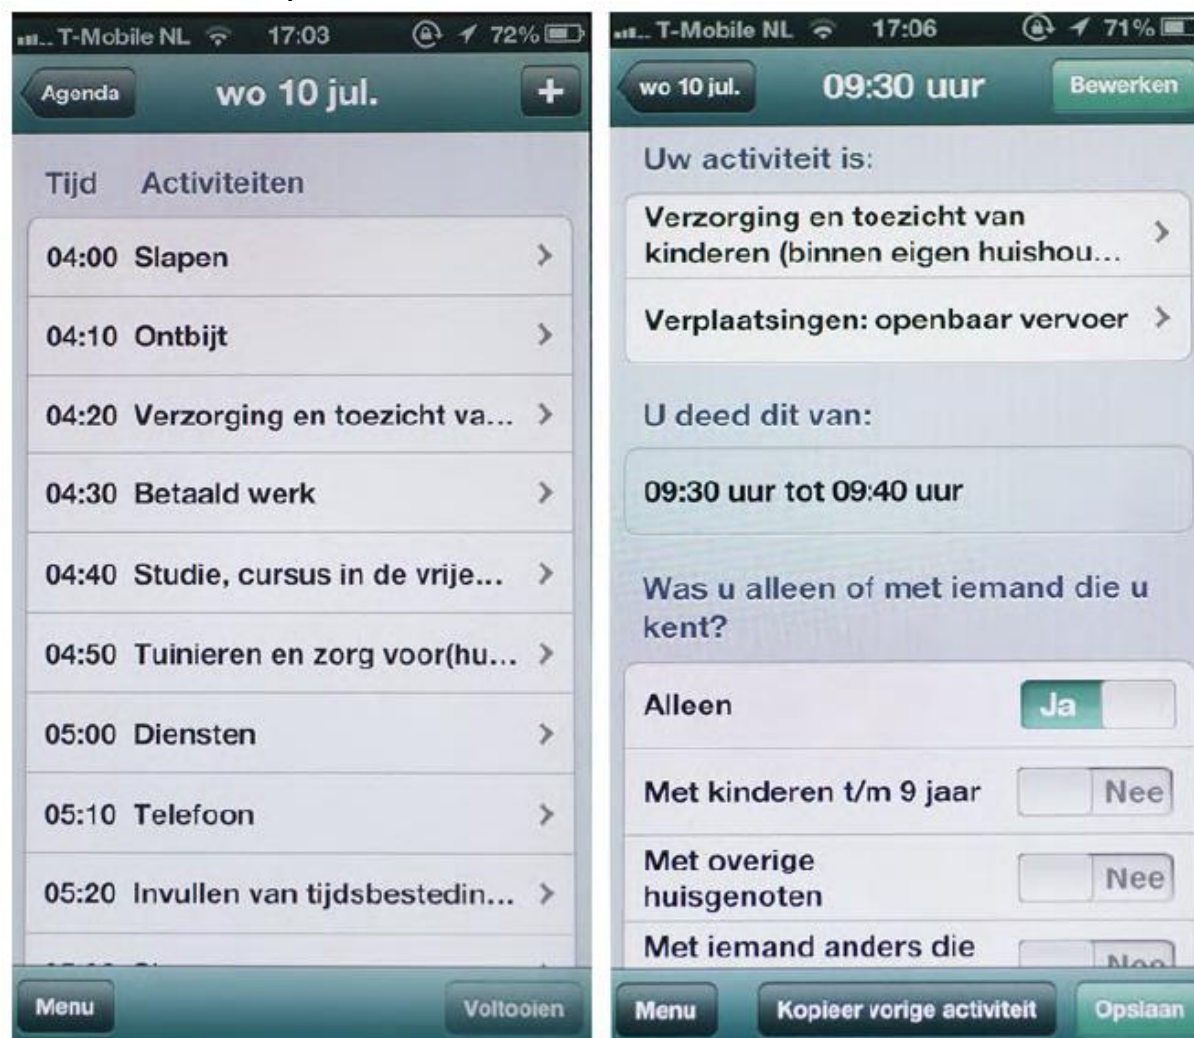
T-Mobile NL 17:03 72%

Agenda
wo 10 jul.
+

Tijd Activiteiten

04:00 Slapen
04:10 Ontbijt
04:20 Verzorging en toezicht va...
04:30 Betaald werk
04:40 Studie, cursus in de vrije...
04:50 Tuinieren en zorg voor(hu...
05:00 Diensten
05:10 Telefoon
05:20 Invullen van tijdsbestedin...
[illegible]

Menu
Voltooien

T-Mobile NL 17:06 71%

wo 10 jul.
09:30 uur
Bewerken

Uw activiteit is:

Verzorging en toezicht van kinderen (binnen eigen huishou...

Verplaatsingen: openbaar vervoer

U deed dit van:

09:30 uur tot 09:40 uur

Was u alleen of met iemand die u kent?

Alleen Ja
Met kinderen t/m 9 jaar Nee
Met overige huisgenoten Nee
Met iemand anders die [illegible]

Menu
Kopieer vorige activiteit
Opslaan